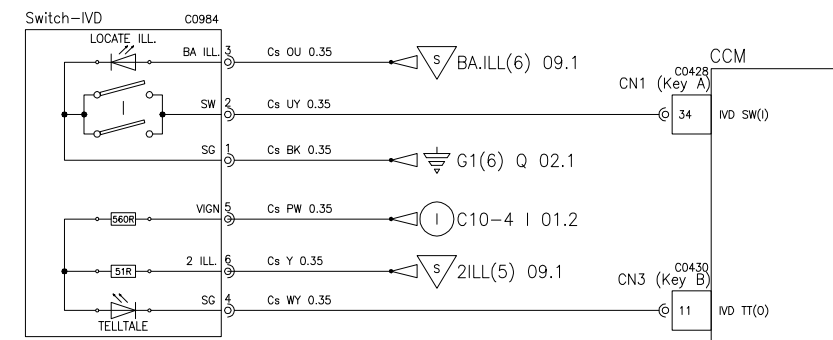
Switch-IVD
C0984
LOCATE ILL.
BA ILL. 3
Cs OU 0.35
S BA.ILL(6) 09.1
CCM
C0428
CN1 (Key A)
I
SW 2
Cs UY 0.35
34
IVD SW(I)
SG 1
Cs BK 0.35
G1(6) Q 02.1
560R
VIGN 5
Cs PW 0.35
I C10-4 I 01.2
51R
2 ILL. 6
Cs Y 0.35
S 2ILL(5) 09.1
C0430
CN3 (Key B)
SG 4
Cs WY 0.35
11
IVD TT(0)
TELLTALE